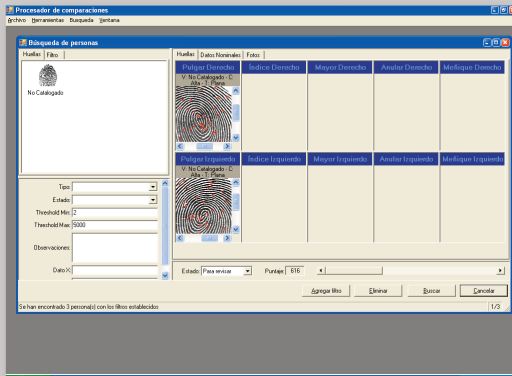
Procesador de comparaciones

Archivo Herramientas Busqueda Ventana

Búsqueda de personas

Huellas Filtro

No Catalogado

Tipo:

Estado:

Threshold Min: 2

Threshold Max: 5000

Observaciones:

Dato X:

Huellas Datos Nominales Fotos

Pulgar Derecho

V: No Catalogado - C Alta - T: Plana

Indice Derecho

Mayor Derecho

Anular Derecho

Meñique Derecho

Pulgar Izquierdo

V: No Catalogado - C Alta - T: Plana

Indice Izquierdo

Mayor Izquierdo

Anular Izquierdo

Meñique Izquierdo

Estado: Para revisar

Puntaje: 616

Agregar filtro

Eliminar

Buscar

Cancelar

Se han encontrado 3 persona(s) con los filtros establecidos

1/3